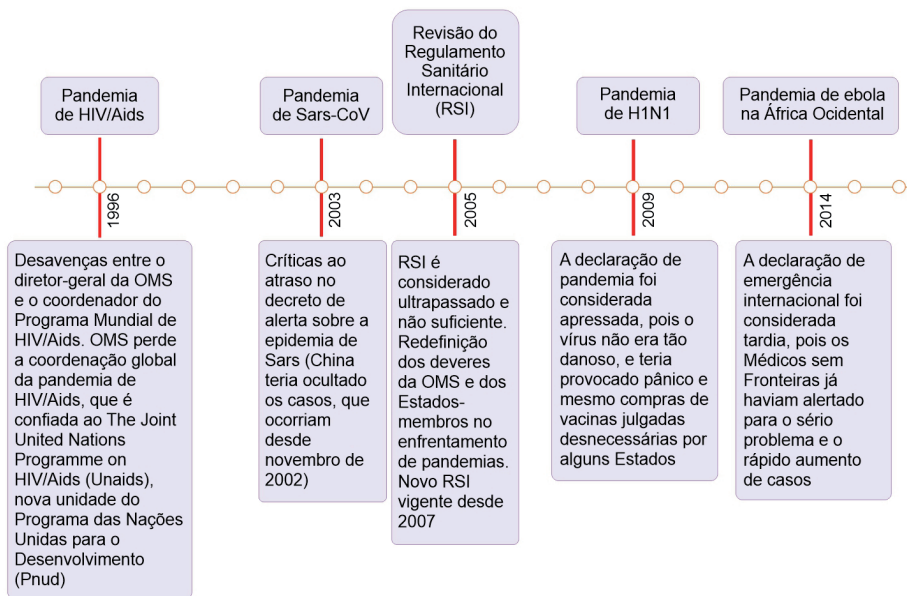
Pandemia de HIV/Aids

1996

Desavenças entre o diretor-geral da OMS e o coordenador do Programa Mundial de HIV/Aids. OMS perde a coordenação global da pandemia de HIV/Aids, que é confiada ao The Joint United Nations Programme on HIV/Aids (Unaids), nova unidade do Programa das Nações Unidas para o Desenvolvimento (Pnud)

Pandemia de Sars-CoV

2003

Críticas ao atraso no decreto de alerta sobre a epidemia de Sars (China teria ocultado os casos, que ocorriam desde novembro de 2002)

Revisão do Regulamento Sanitário Internacional (RSI)

2005

RSI é considerado ultrapassado e não suficiente. Redefinição dos deveres da OMS e dos Estados-membros no enfrentamento de pandemias. Novo RSI vigente desde 2007

Pandemia de H1N1

2009

A declaração de pandemia foi considerada apressada, pois o vírus não era tão danoso, e teria provocado pânico e mesmo compras de vacinas julgadas desnecessárias por alguns Estados

Pandemia de ebola na África Ocidental

2014

A declaração de emergência internacional foi considerada tardia, pois os Médicos sem Fronteiras já haviam alertado para o sério problema e o rápido aumento de casos